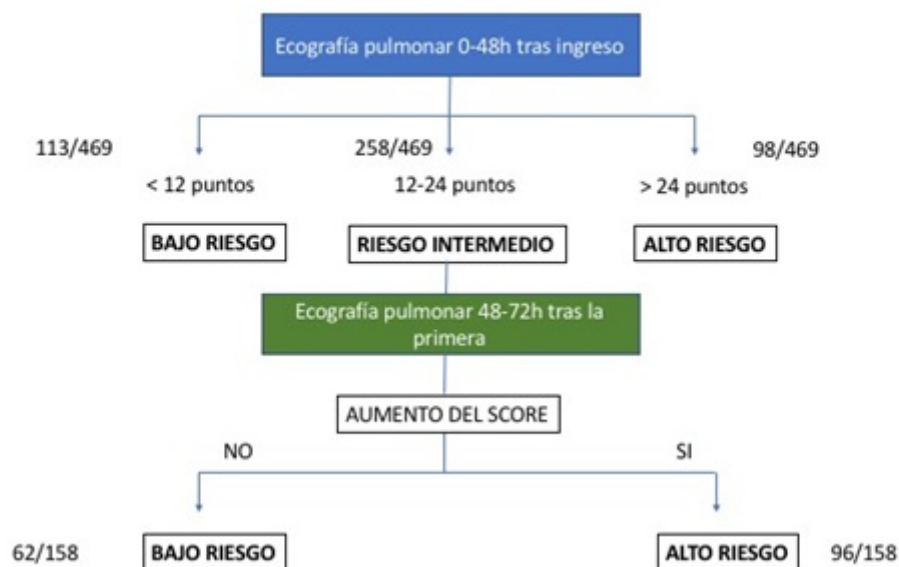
Ecografía pulmonar 0-48h tras ingreso

113/469

< 12 puntos

BAJO RIESGO

258/469

12-24 puntos

RIESGO INTERMEDIO

98/469

> 24 puntos

ALTO RIESGO

Ecografía pulmonar 48-72h tras la primera

AUMENTO DEL SCORE

NO

SI

62/158

BAJO RIESGO

ALTO RIESGO

96/158